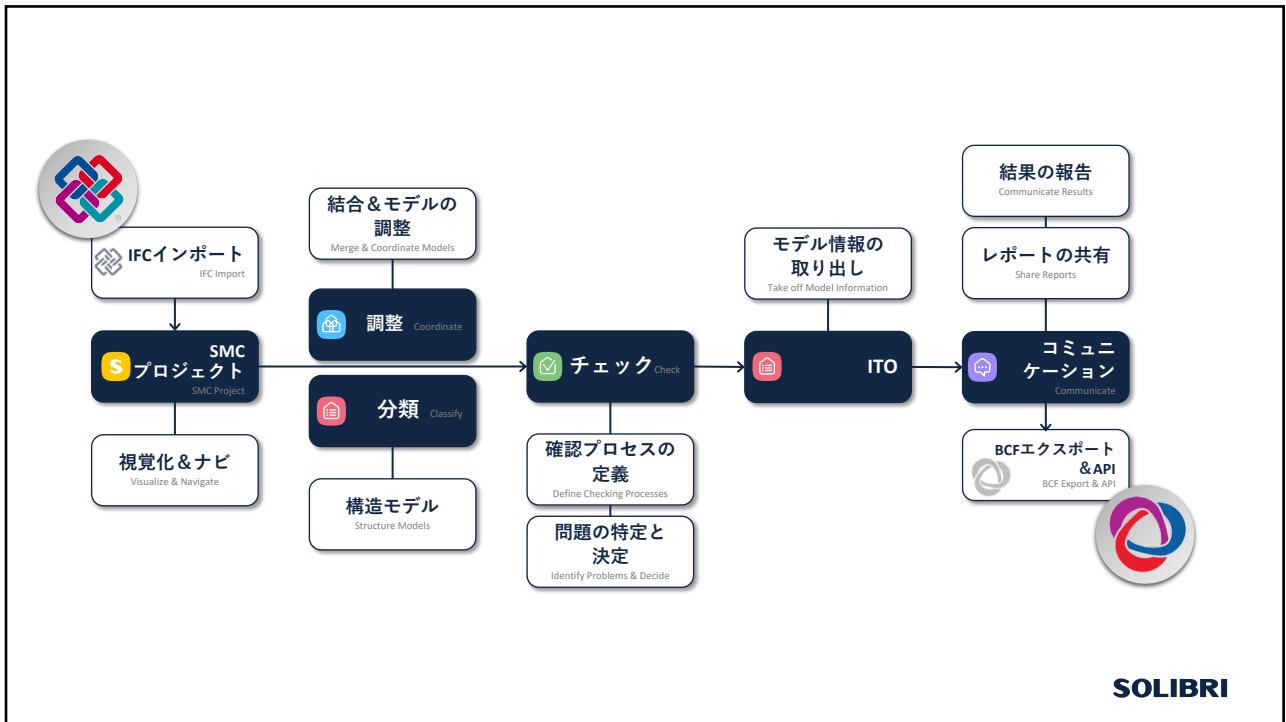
IFCインポート
IFC Import

SMC プロジェクト
SMC Project

視覚化＆ナビ
Visualize & Navigate

結合＆モデルの調整
Merge & Coordinate Models

調整 Coordinate

分類 Classify

構造モデル
Structure Models

チェック Check

確認プロセスの定義
Define Checking Processes

問題の特定と決定
Identify Problems & Decide

モデル情報の取り出し
Take off Model Information

ITO

結果の報告
Communicate Results

レポートの共有
Share Reports

コミュニケーション
Communicate

BCFエクスポート＆API
BCF Export & API

SOLIBRI